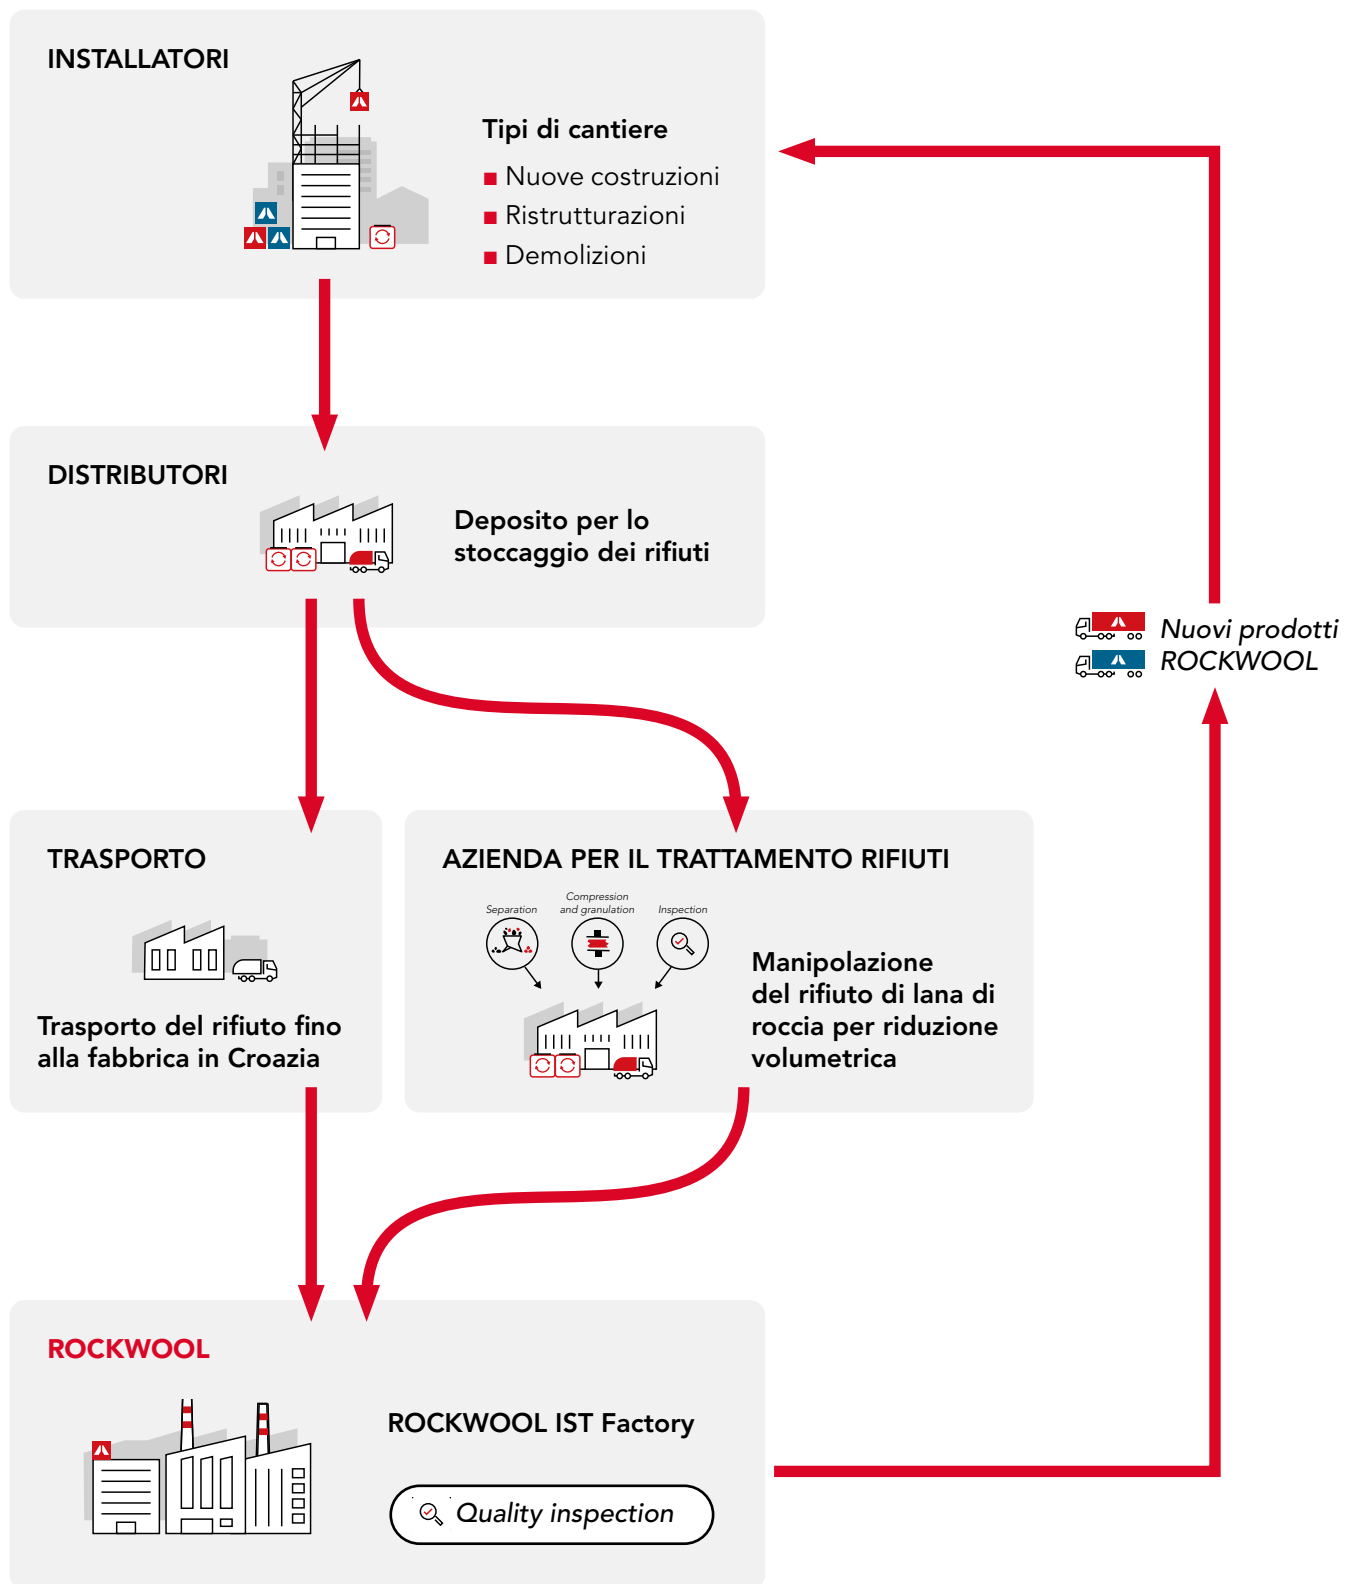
INSTALLATORI

Tipi di cantiere

■ Nuove costruzioni
■ Ristrutturazioni
■ Demolizioni

DISTRIBUTORI

Deposito per lo stoccaggio dei rifiuti

Nuovi prodotti ROCKWOOL

TRASPORTO

Trasporto del rifiuto fino alla fabbrica in Croazia

AZIENDA PER IL TRATTAMENTO RIFIUTI

Separation

Compression and granulation

Inspection

Manipolazione del rifiuto di lana di roccia per riduzione volumetrica

ROCKWOOL

ROCKWOOL IST Factory

Quality inspection